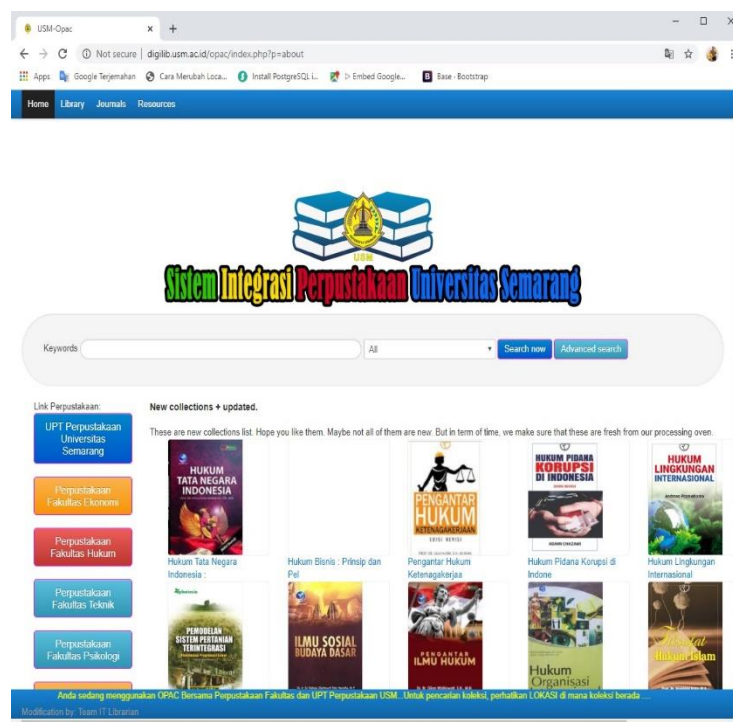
USM-Opac × +

Not secure | digilib.usm.ac.id/opac/index.php?p=about

Apps Google Terjemahan Cara Merubah Loca... Install PostgreSQL i... ▷ Embed Google... Base · Bootstrap

Home Library Journals Resources

USM

Sistem Integrasi Perpustakaan Universitas Semarang

Keywords All Search now Advanced search

Link Perpustakaan:

UPT Perpustakaan Universitas Semarang

Perpustakaan Fakultas Ekonomi

Perpustakaan Fakultas Hukum

Perpustakaan Fakultas Teknik

Perpustakaan Fakultas Psikologi

New collections + updated.

These are new collections list. Hope you like them. Maybe not all of them are new. But in term of time, we make sure that these are fresh from our processing oven.

HUKUM TATA NEGARA INDONESIA

PENGANTAR HUKUM KETENAGAKERJAAN

HUKUM PIDANA KORUPSI DI INDONESIA

HUKUM LINGKUNGAN INTERNASIONAL

Hukum Tata Negara Indonesia :

Hukum Bisnis : Prinsip dan Pel

Pengantar Hukum Ketenagakerjaa

Hukum Pidana Korupsi di Indone

Hukum Lingkungan Internasional

PEMODELAN SISTEM PERTANIAN TERINTEGRASI

ILMU SOSIAL BUDAYA DASAR

PENGANTAR ILMU HUKUM

Hukum Organisasi

Hukum Islam

Anda sedang menggunakan OPAC Bersama Perpustakaan Fakultas dan UPT Perpustakaan USM . Untuk pencarian koleksi, perhatikan LOKASI di mana koleksi berada ...

Modification by: Team IT Librarian